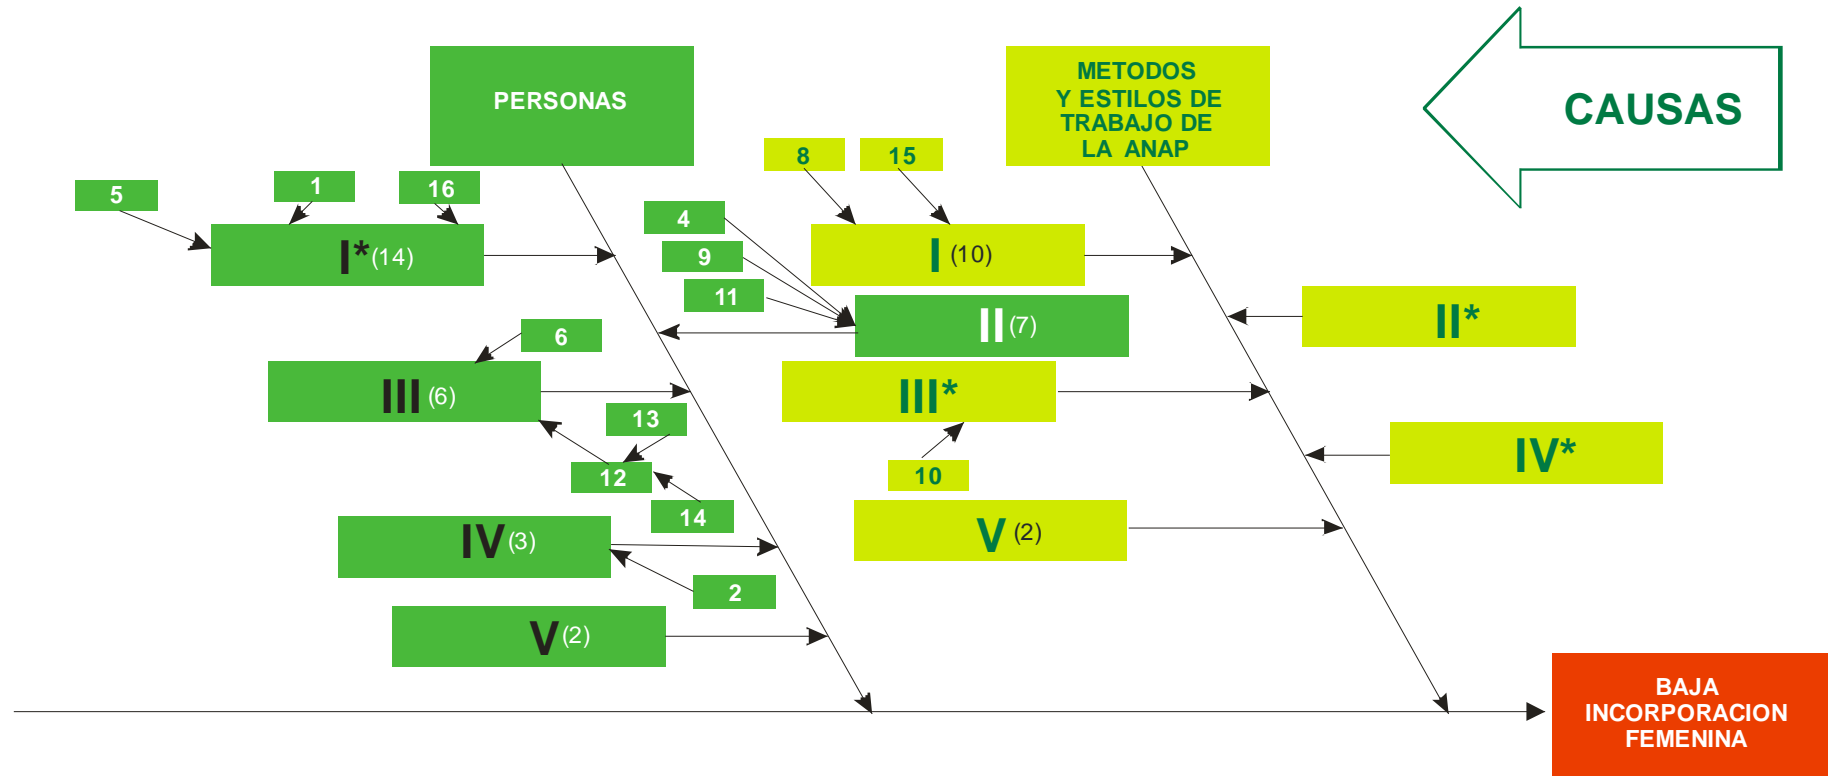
PERSONAS

METODOS Y ESTILOS DE TRABAJO DE LA ANAP

CAUSAS

5

1

16

I*(14)

8

15

4

9

11

I (10)

II (7)

II*

6

III (6)

III*

13

12

14

10

IV (3)

V (2)

IV*

2

V (2)

BAJA INCORPORACION FEMENINA